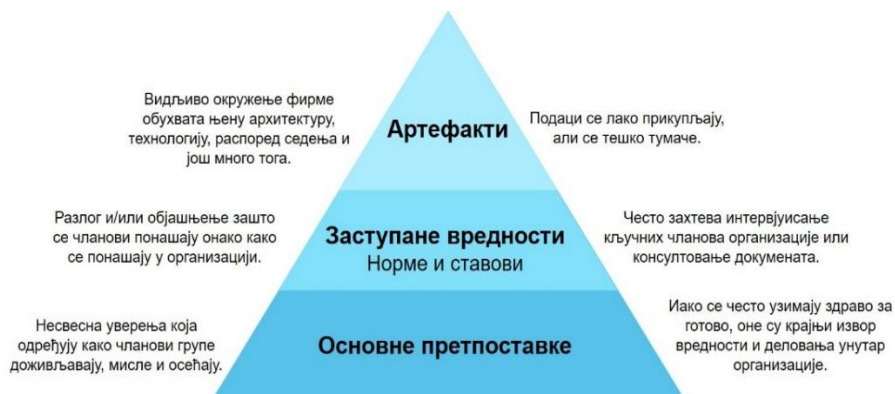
Видљиво окружење фирме обухвата њену архитектуру, технологију, распоред седења и још много тога.

Артефакти

Подаци се лако прикупљају, али се тешко тумаче.

Разлог и/или објашњење зашто се чланови понашају онако како се понашају у организацији.

Заступане вредности
Норме и ставови

Често захтева интервјуисање кључних чланова организације или консултовање докумената.

Несвесна уверења која одређују како чланови групе доживљавају, мисле и осећају.

Основне претпоставке

Иако се често узимају здраво за готово, оне су крајњи извор вредности и деловања унутар организације.